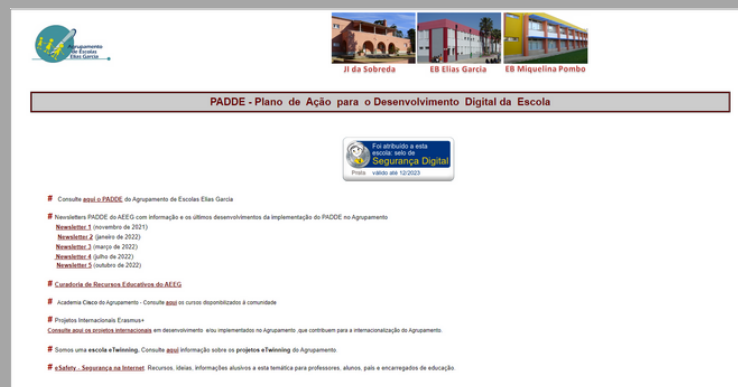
Agrupamento de Escolas Elias Garcia

JI da Sobreda
EB Elias Garcia
EB Miquelina Pombo

PADDE - Plano de Ação para o Desenvolvimento Digital da Escola

Foi atribuído a esta escola: selo de Segurança Digital
Prata válido até 12/2023

# Consulte aqui o PADDE do Agrupamento de Escolas Elias Garcia

# Newsletters PADDE do AEEG com informação e os últimos desenvolvimentos da implementação do PADDE no Agrupamento
Newsletter 1 (novembro de 2021)
Newsletter 2 (janeiro de 2022)
Newsletter 3 (março de 2022)
Newsletter 4 (julho de 2022)
Newsletter 5 (outubro de 2022)

# Curadoria de Recursos Educativos do AEEG

# Academia Cisco do Agrupamento - Consulte aqui os cursos disponibilizados à comunidade

# Projetos Internacionais Erasmus+
Consulte aqui os projetos internacionais em desenvolvimento e/ou implementados no Agrupamento ,que contribuem para a internacionalização do Agrupamento.

# Somos uma escola eTwinning. Consulte aqui informação sobre os projetos eTwinning do Agrupamento.

# eSafety - Segurança na Internet. Recursos, ideias, informações alusivos a esta temática para professores, alunos, pais e encarregados de educação.